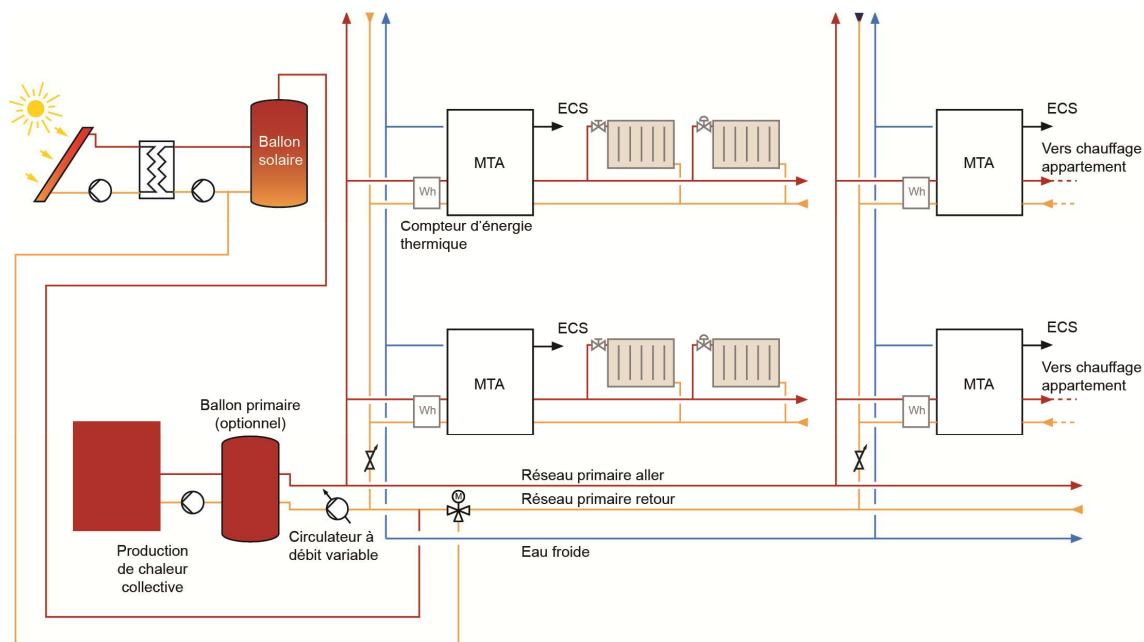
Ballon solaire

ECS

MTA

Wh

Compteur d'énergie thermique

ECS

MTA

Wh

ECS

Vers chauffage appartement

MTA

Wh

ECS

MTA

Wh

Vers chauffage appartement

Ballon primaire (optionnel)

Production de chaleur collective

Circulateur à débit variable

M

Réseau primaire aller

Réseau primaire retour

Eau froide